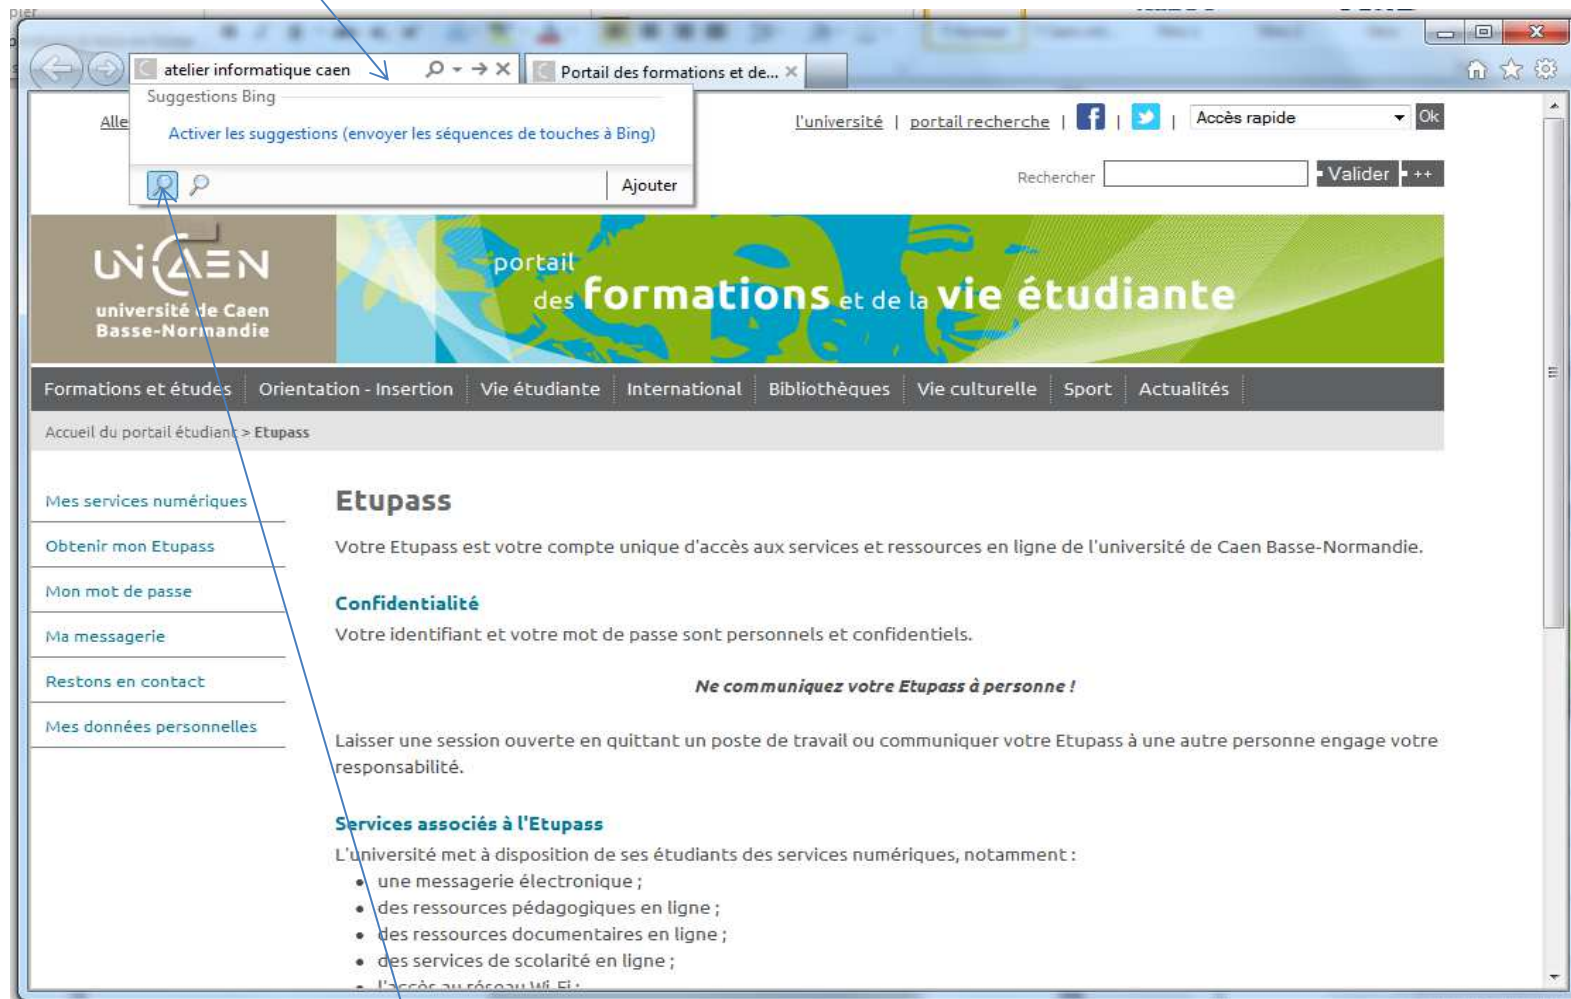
atelier informatique caen

Portail des formations et de...

Suggestions Bing

Activer les suggestions (envoyer les séquences de touches à Bing)

Ajouter

Alle

l'université | portail recherche | | | Accès rapide Ok

Rechercher Valider ++

UNICAEN
université de Caen Basse-Normandie

portail des formations et de la vie étudiante

Formations et études | Orientation - Insertion | Vie étudiante | International | Bibliothèques | Vie culturelle | Sport | Actualités

Accueil du portail étudiant > Etupass

Mes services numériques

Obtenir mon Etupass

Mon mot de passe

Ma messagerie

Restons en contact

Mes données personnelles

Etupass

Votre Etupass est votre compte unique d'accès aux services et ressources en ligne de l'université de Caen Basse-Normandie.

Confidentialité

Votre identifiant et votre mot de passe sont personnels et confidentiels.

Ne communiquez votre Etupass à personne !

Laisser une session ouverte en quittant un poste de travail ou communiquer votre Etupass à une autre personne engage votre responsabilité.

Services associés à l'Etupass

L'université met à disposition de ses étudiants des services numériques, notamment :

• une messagerie électronique ;
• des ressources pédagogiques en ligne ;
• des ressources documentaires en ligne ;
• des services de scolarité en ligne ;
• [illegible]